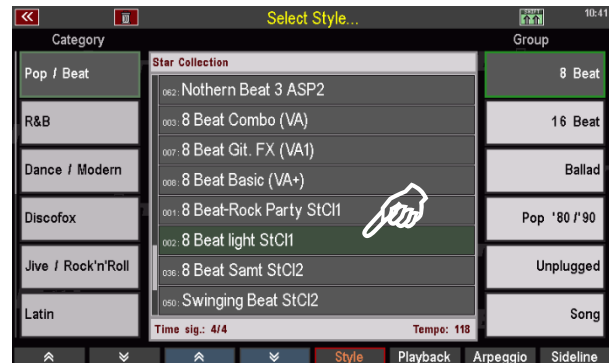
Select Style...

10:41

Category

Group

Pop / Beat

R&B

Dance / Modern

Discofox

Jive / Rock'n'Roll

Latin

Star Collection

062: Nothern Beat 3 ASP2

003: 8 Beat Combo (VA)

007: 8 Beat Git. FX (VA1)

008: 8 Beat Basic (VA+)

001: 8 Beat-Rock Party StCl1

002: 8 Beat light StCl1

036: 8 Beat Samt StCl2

050: Swinging Beat StCl2

Time sig.: 4/4

Tempo: 118

8 Beat

16 Beat

Ballad

Pop '80 /'90

Unplugged

Song

Style

Playback

Arpeggio

Sideline